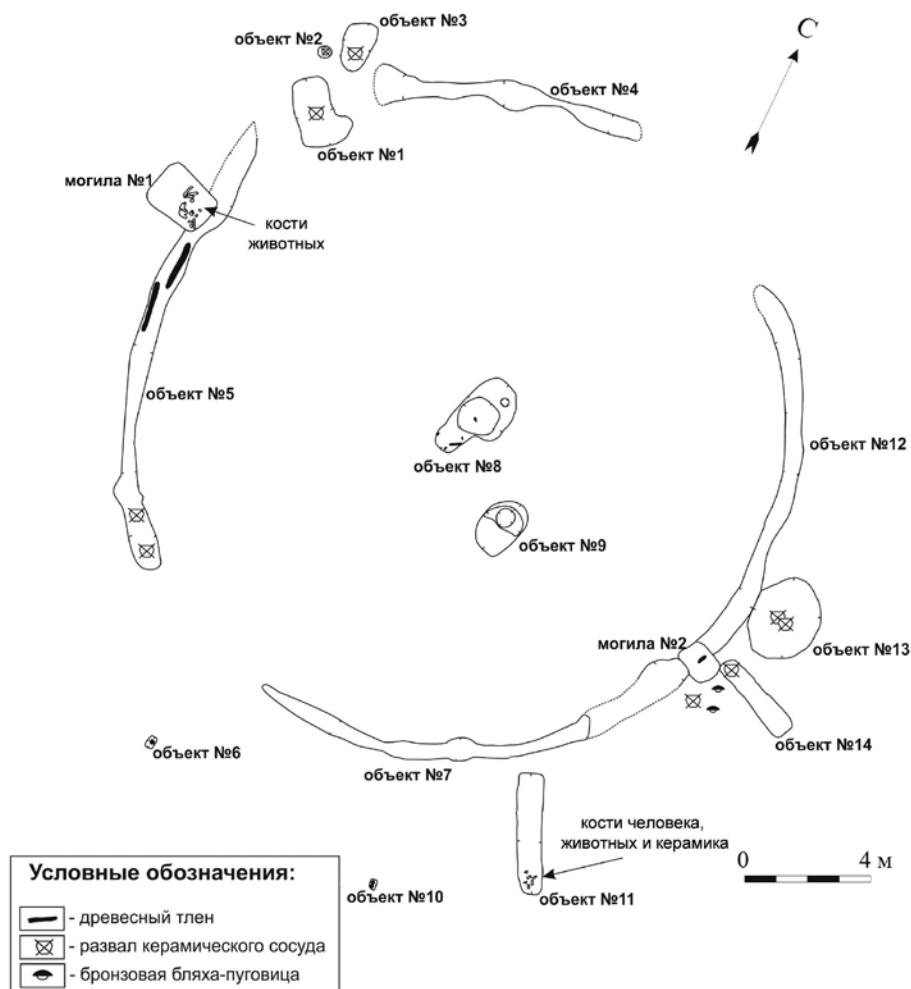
объект №3
объект №2
C
объект №4
объект №1
могила №1
кости животных
объект №5
объект №8
объект №12
объект №9
могила №2
объект №13
объект №14
объект №6
объект №7
кости человека, животных и керамика
Условные обозначения:
0
4 м
объект №10
объект №11
- древесный тлен
- развал керамического сосуда
- бронзовая бляха-пуговица